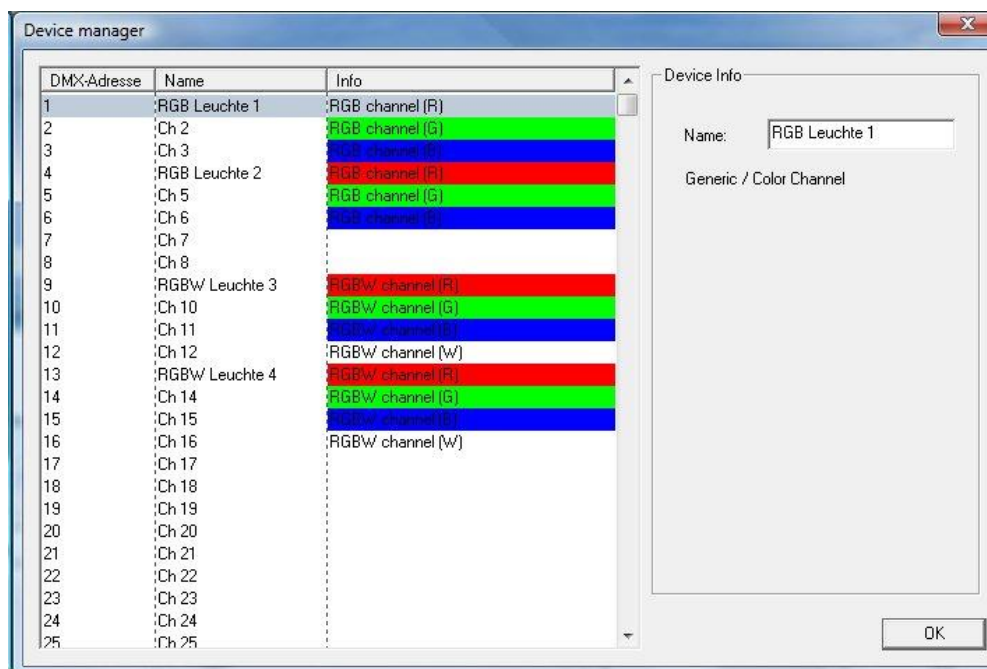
Device manager

| DMX-Adresse | Name | Info |
|---|---|---|
| 1 | RGB Leuchte 1 | RGB channel (R) |
| 2 | Ch 2 | RGB channel (G) |
| 3 | Ch 3 | RGB channel (B) |
| 4 | RGB Leuchte 2 | RGB channel (R) |
| 5 | Ch 5 | RGB channel (G) |
| 6 | Ch 6 | RGB channel (B) |
| 7 | Ch 7 | |
| 8 | Ch 8 | |
| 9 | RGBW Leuchte 3 | RGBW channel (R) |
| 10 | Ch 10 | RGBW channel (G) |
| 11 | Ch 11 | RGBW channel (B) |
| 12 | Ch 12 | RGBW channel (W) |
| 13 | RGBW Leuchte 4 | RGBW channel (R) |
| 14 | Ch 14 | RGBW channel (G) |
| 15 | Ch 15 | RGBW channel (B) |
| 16 | Ch 16 | RGBW channel (W) |
| 17 | Ch 17 | |
| 18 | Ch 18 | |
| 19 | Ch 19 | |
| 20 | Ch 20 | |
| 21 | Ch 21 | |
| 22 | Ch 22 | |
| 23 | Ch 23 | |
| 24 | Ch 24 | |
| 25 | Ch 25 | |

Device Info

Name: RGB Leuchte 1

Generic / Color Channel

OK